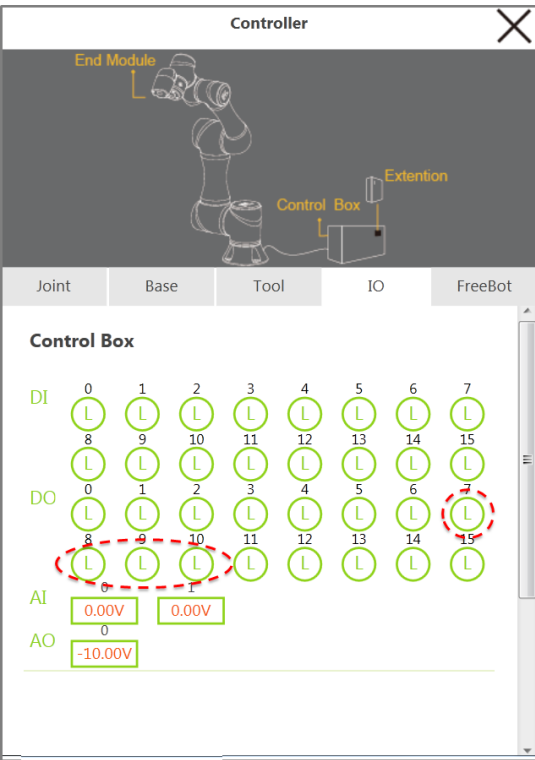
Controller

End Module

Extention

Control Box

Joint | Base | Tool | IO | FreeBot

Control Box

DI
0 1 2 3 4 5 6 7
L L L L L L L L
8 9 10 11 12 13 14 15
L L L L L L L L

DO
0 1 2 3 4 5 6 7
L L L L L L L L
8 9 10 11 12 13 14 15
L L L L L L L L

AI
0 1
0.00V 0.00V

AO
0
-10.00V